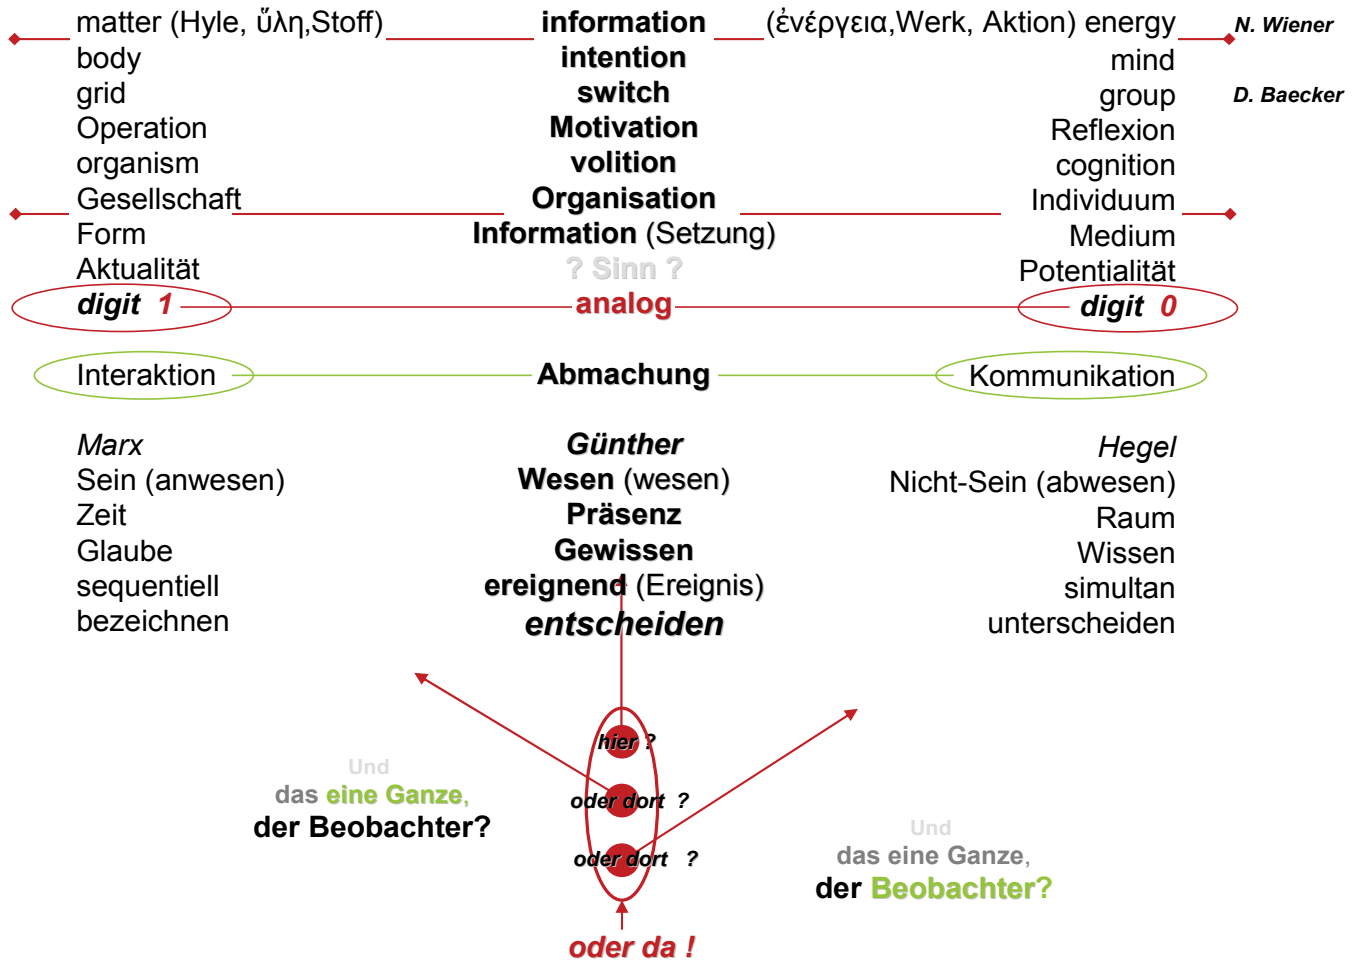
matter (Hyle, ὕλη,Stoff) information (ἐνέργεια,Werk, Aktion) energy N. Wiener

body intention mind

grid switch group D. Baecker

Operation Motivation Reflexion

organism volition cognition

Gesellschaft Organisation Individuum

Form Information (Setzung) Medium

Aktualität ? Sinn ? Potentialität

digit 1 analog digit 0

Interaktion Abmachung Kommunikation

Marx Günther Hegel

Sein (anwesen) Wesen (wesen) Nicht-Sein (abwesen)

Zeit Präsenz Raum

Glaube Gewissen Wissen

sequentiell ereignend (Ereignis) simultan

bezeichnen entscheiden unterscheiden

hier ?

Und
das eine Ganze,
der Beobachter?

oder dort ?

oder dort ?

Und
das eine Ganze,
der Beobachter?

oder da !